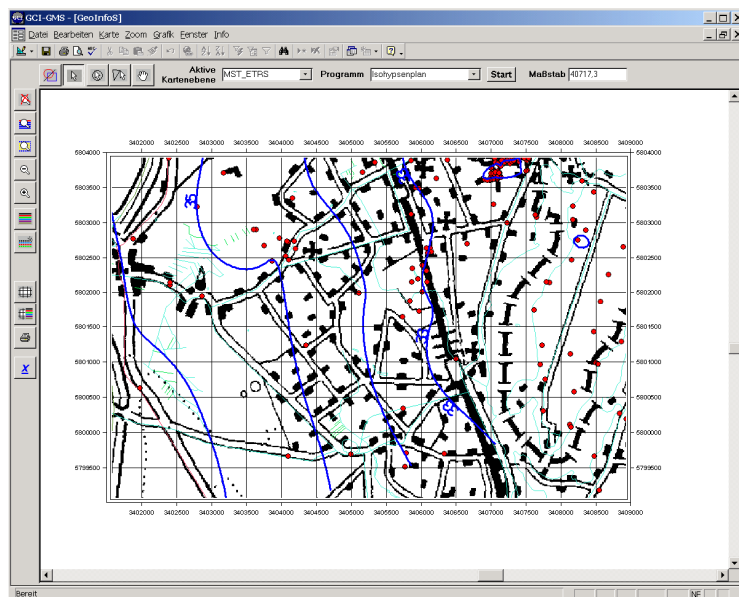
GCI-GMS - [GeoInfoS]

Datei Bearbeiten Karte Zoom Grafik Fenster Info

Aktive Kartenebene MST_ETRS Programm Isohypsenplan Start Maßstab 40717,3

3402000 3402500 3403000 3403500 3404000 3404500 3405000 3405500 3406000 3406500 3407000 3407500 3408000 3408500 3409000

5804000
5803500
5803000
5802500
5802000
5801500
5801000
5800500
5800000
5799500

5804000
5803500
5803000
5802500
5802000
5801500
5801000
5800500
5800000
5799500

3402000 3402500 3403000 3403500 3404000 3404500 3405000 3405500 3406000 3406500 3407000 3407500 3408000 3408500 3409000

Bereit NF